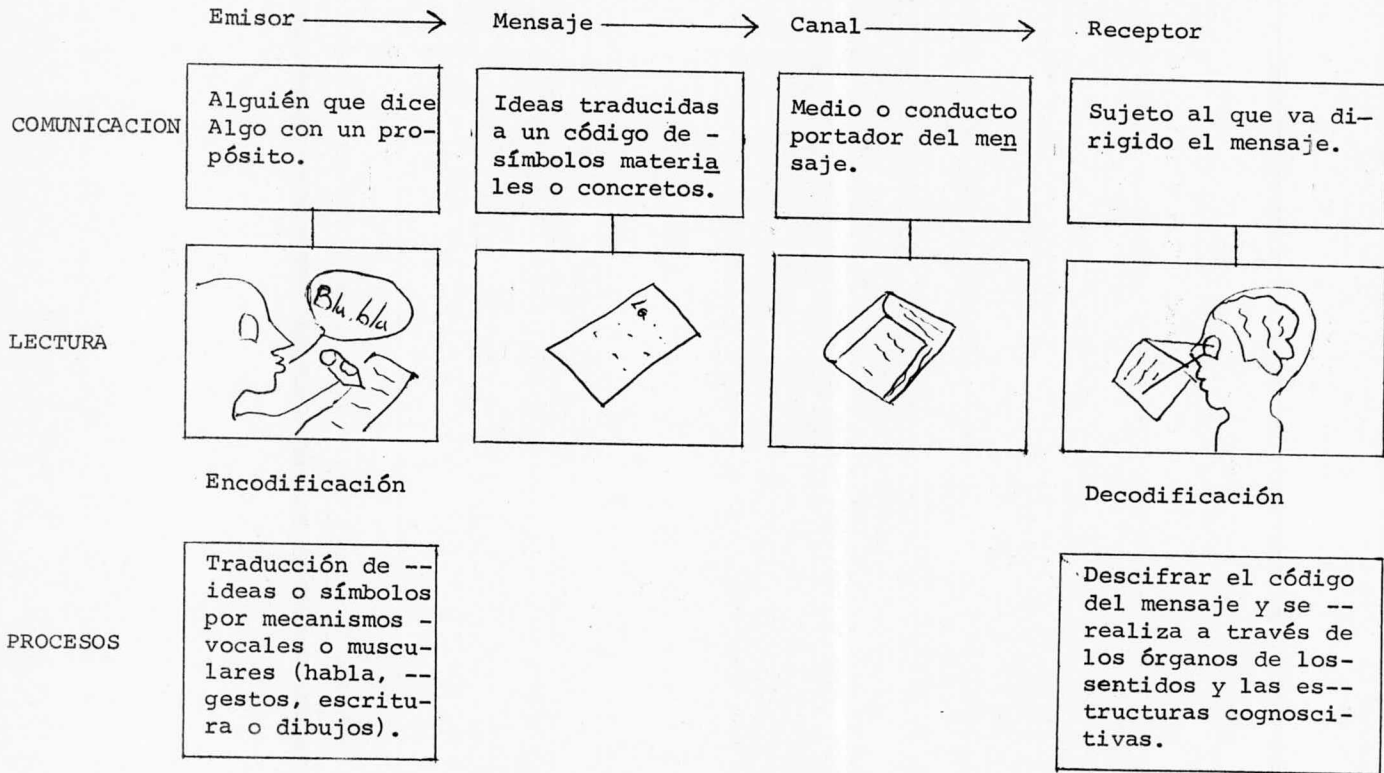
Emisor → Mensaje → Canal → Receptor

COMUNICACION

Alguién que dice Algo con un propósito.

Ideas traducidas a un código de -símbolos materiales o concretos.

Medio o conducto portador del mensaje.

Sujeto al que va dirigido el mensaje.

LECTURA

Bla.bla

Encodificación

Decodificación

PROCESOS

Traducción de --ideas o símbolos por mecanismos -vocales o musculares (habla, --gestos, escritura o dibujos).

Descifrar el código del mensaje y se --realiza a través de los órganos de los-sentidos y las es--tructuras cognoscitivas.